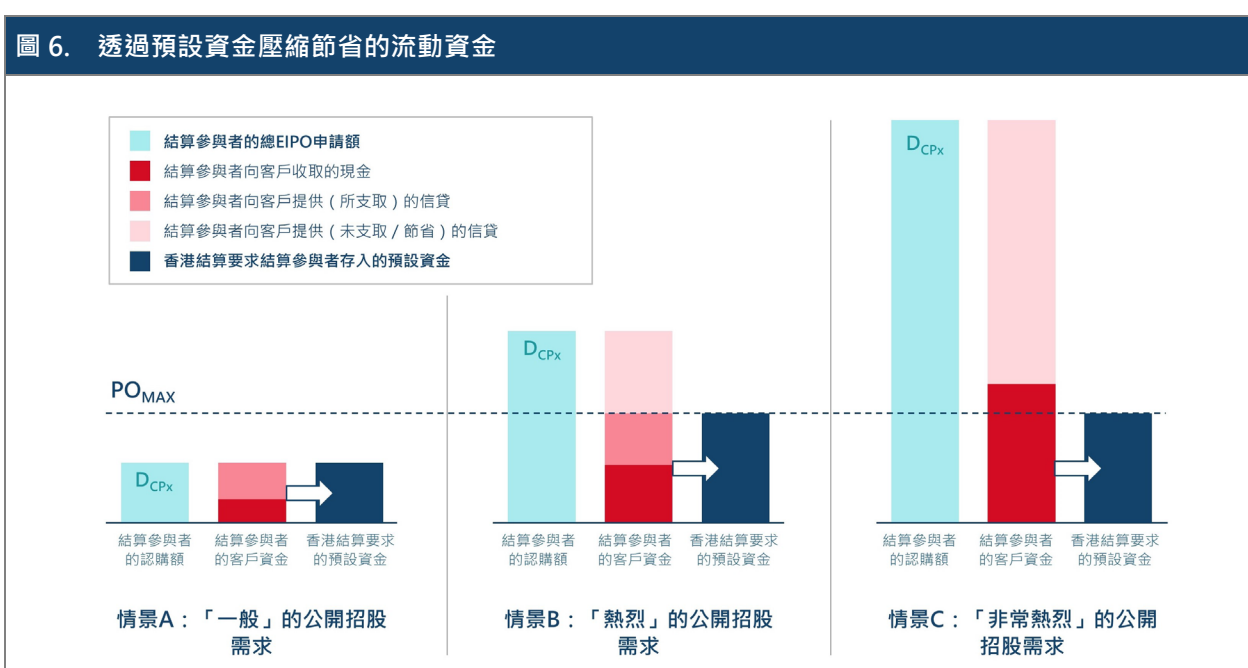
圖 6. 透過預設資金壓縮節省的流動資金

結算參與者的總EIPO申請額
結算參與者向客戶收取的現金
結算參與者向客戶提供（所支取）的信貸
結算參與者向客戶提供（未支取／節省）的信貸
香港結算要求結算參與者存入的預設資金

$PO_{MAX}$

$D_{CPx}$

結算參與者的認購額
結算參與者的客戶資金
香港結算要求的預設資金

情景A：「一般」的公開招股需求

$D_{CPx}$

結算參與者的認購額
結算參與者的客戶資金
香港結算要求的預設資金

情景B：「熱烈」的公開招股需求

$D_{CPx}$

結算參與者的認購額
結算參與者的客戶資金
香港結算要求的預設資金

情景C：「非常熱烈」的公開招股需求